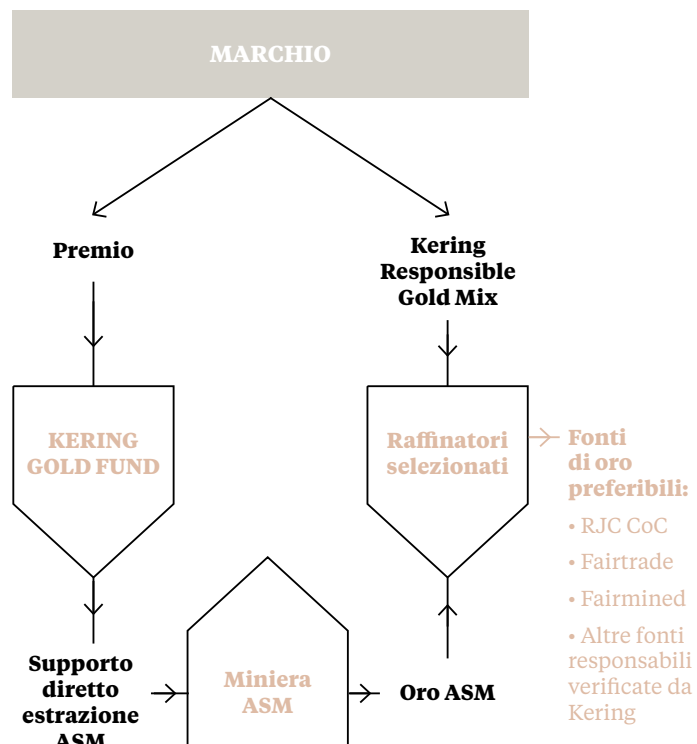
MARCHIO

Premio

Kering Responsible Gold Mix

KERING GOLD FUND

Raffinatori selezionati

Fonti di oro preferibili:

• RJC CoC

• Fairtrade

• Fairmined

• Altre fonti responsabili verificate da Kering

Supporto diretto estrazione ASM

Miniera ASM

Oro ASM